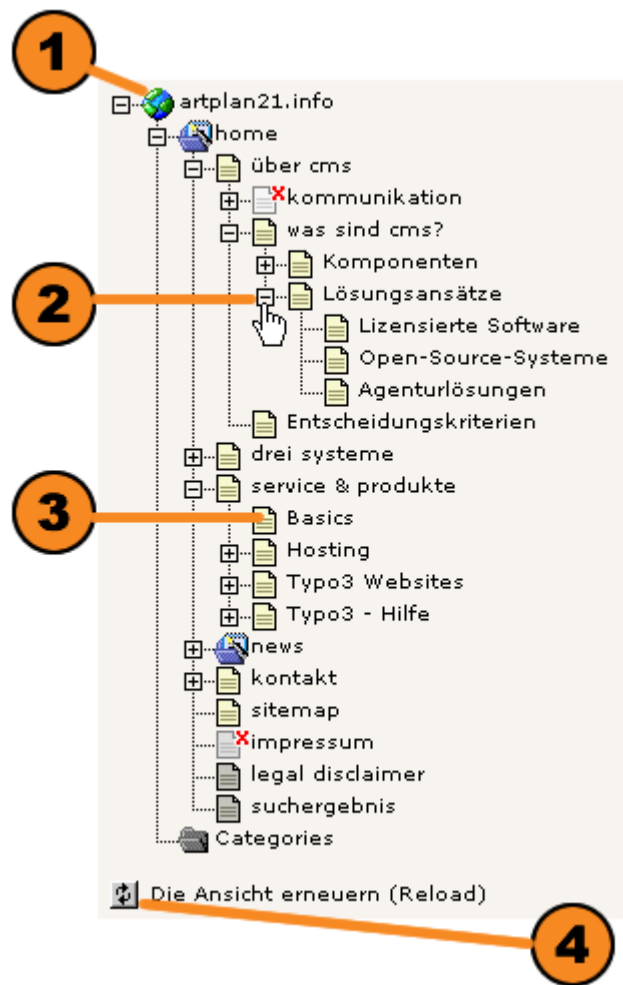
1
artplan21.info
home
über cms
kommunikation
was sind cms?
Komponenten
2
Lösungsansätze
Lizensierte Software
Open-Source-Systeme
Agenturlösungen
Entscheidungskriterien
drei systeme
service & produkte
3
Basics
Hosting
Typo3 Websites
Typo3 - Hilfe
news
kontakt
sitemap
impressum
legal disclaimer
suchergebnis
Categories
Die Ansicht erneuern (Reload)
4